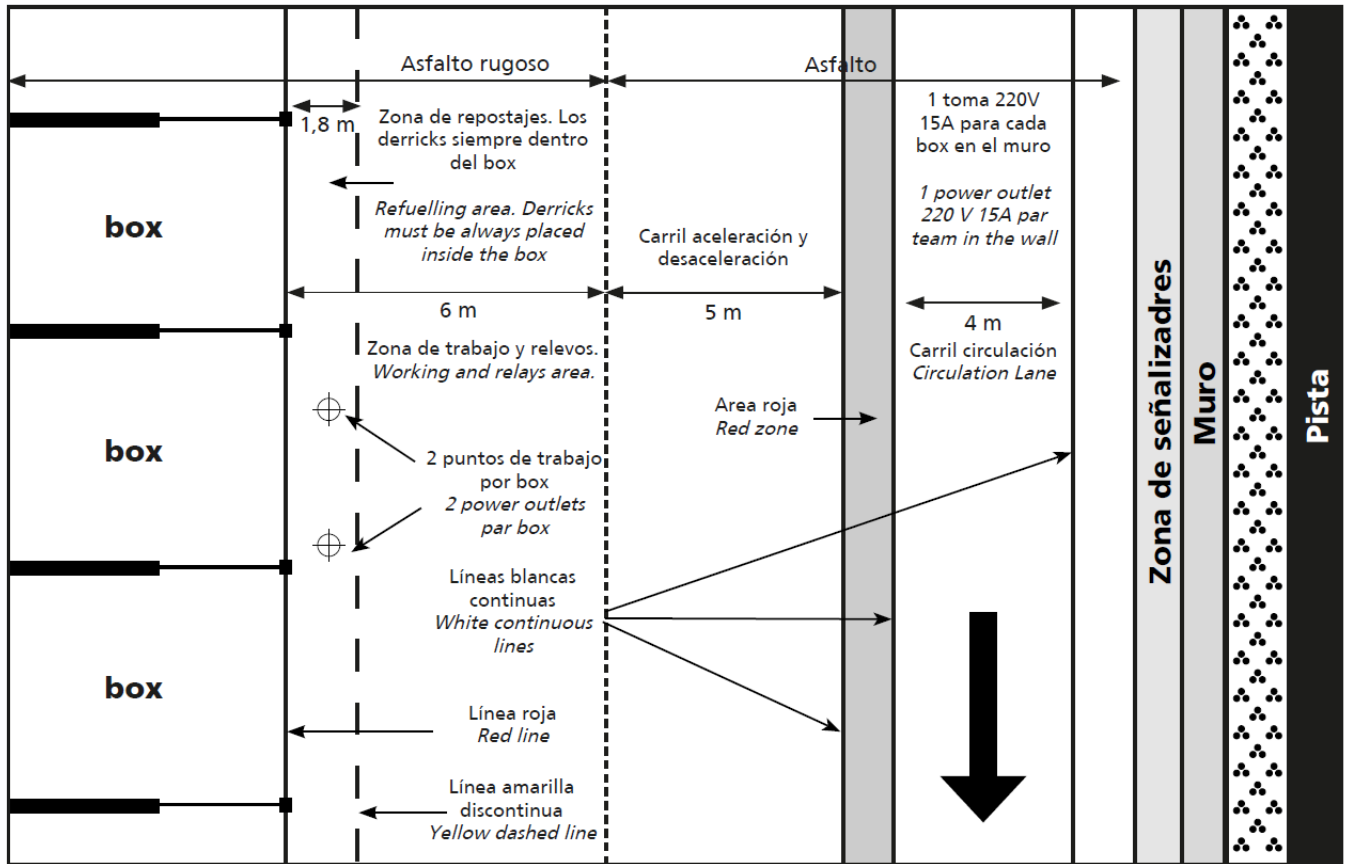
Asfalto rugoso

Asfalto

1,8 m

Zona de repostajes. Los derricks siempre dentro del box

Refuelling area. Derricks must be always placed inside the box

1 toma 220V 15A para cada box en el muro

1 power outlet 220 V 15A par team in the wall

box

Carril aceleración y desaceleración

6 m

5 m

4 m

Zona de trabajo y relevos.
Working and relays area.

Carril circulación
Circulation Lane

Area roja
Red zone

box

2 puntos de trabajo por box
2 power outlets par box

Líneas blancas continuas
White continuous lines

box

Línea roja
Red line

Línea amarilla discontinua
Yellow dashed line

Zona de señalizadres

Muro

Pista